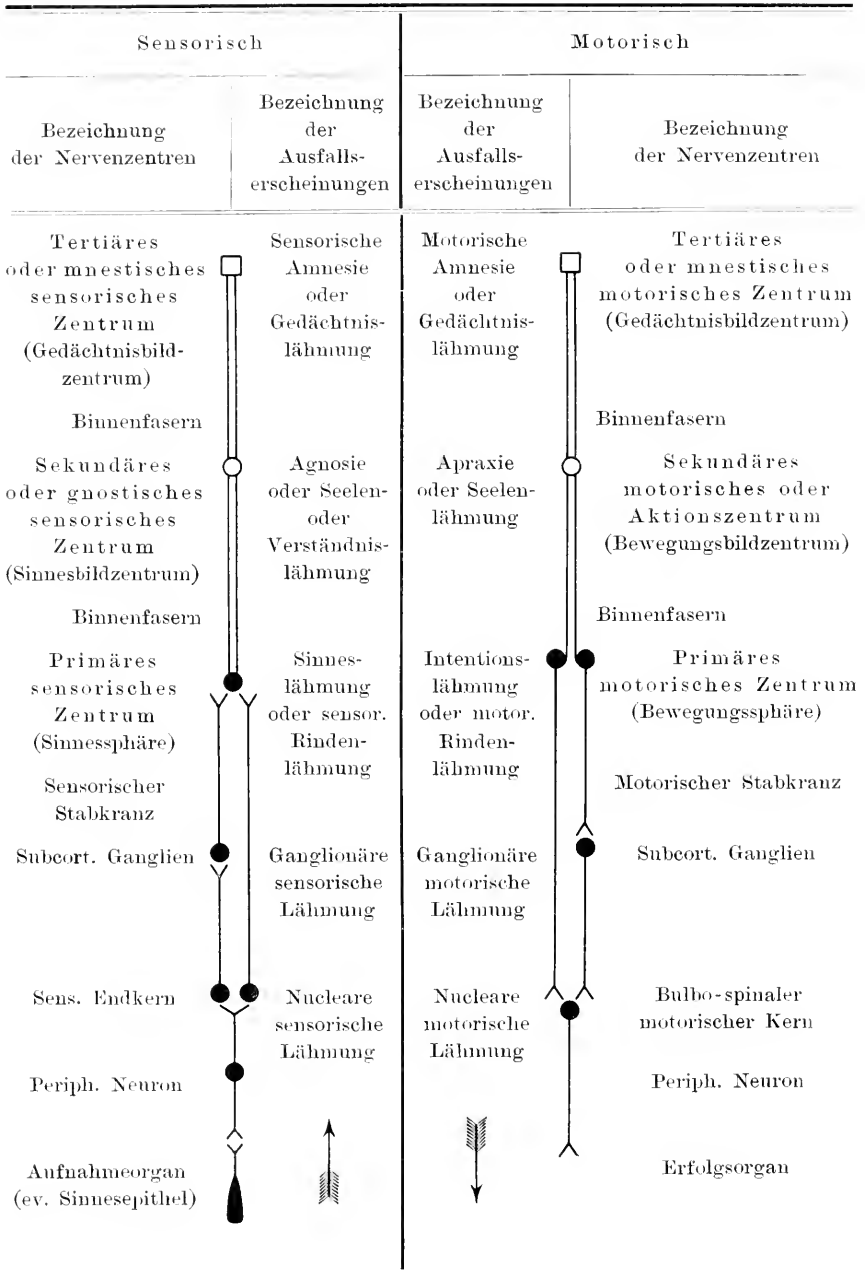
| Sensorisch | | Motorisch | |
|---|---|---|---|
| Bezeichnung der Nervenzentren | Bezeichnung der Ausfallserscheinungen | Bezeichnung der Ausfallserscheinungen | Bezeichnung der Nervenzentren |
| Tertiäres oder mnestisches sensorisches Zentrum (Gedächtnisbildzentrum) | Sensorische Amnesie oder Gedächtnislähmung | Motorische Amnesie oder Gedächtnislähmung | Tertiäres oder mnestisches motorisches Zentrum (Gedächtnisbildzentrum) |
| Binnenfasern | | Binnenfasern | |
| Sekundäres oder gnostisches sensorisches Zentrum (Sinnesbildzentrum) | Agnosie oder Seelen- oder Verständnislähmung | Apraxie oder Seelenlähmung | Sekundäres motorisches oder Aktionszentrum (Bewegungsbildzentrum) |
| Binnenfasern | | Binnenfasern | |
| Primäres sensorisches Zentrum (Sinnessphäre) | Sinneslähmung oder sensor. Rindenlähmung | Intentionslähmung oder motor. Rindenlähmung | Primäres motorisches Zentrum (Bewegungssphäre) |
| Sensorischer Stabkranz | | | Motorischer Stabkranz |
| Subcort. Ganglien | Ganglionäre sensorische Lähmung | Ganglionäre motorische Lähmung | Subcort. Ganglien |
| Sens. Endkern | Nucleare sensorische Lähmung | Nucleare motorische Lähmung | Bulbo-spinaler motorischer Kern |
| Periph. Neuron | | | Periph. Neuron |
| Aufnahmeorgan (ev. Sinnesepithel) | | | Erfolgsorgan |